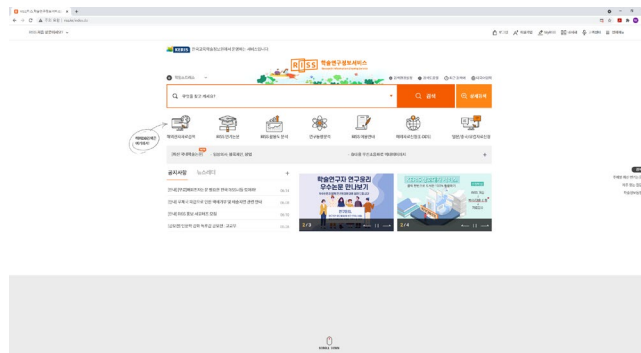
RISS 학술연구정보서비스

KERIS 한국교육학술정보원(이하 KERIS)에서 운영합니다.

무엇을 찾고 계세요?

검색

상세검색

학위논문

국내학술논문

해외학술논문

학술지

단행본

연구보고서

공개강의

학술연구자 연구윤리 우수논문 만나보기

공지사항

뉴스레터